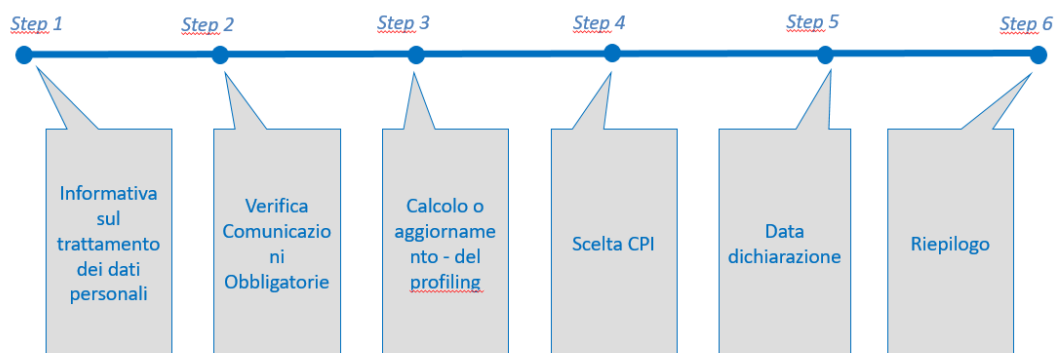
Step 1

Informativa sul trattamento dei dati personali

Step 2

Verifica Comunicazioni Obbligatorie

Step 3

Calcolo o aggiornamento - del profiling

Step 4

Scelta CPI

Step 5

Data dichiarazione

Step 6

Riepilogo